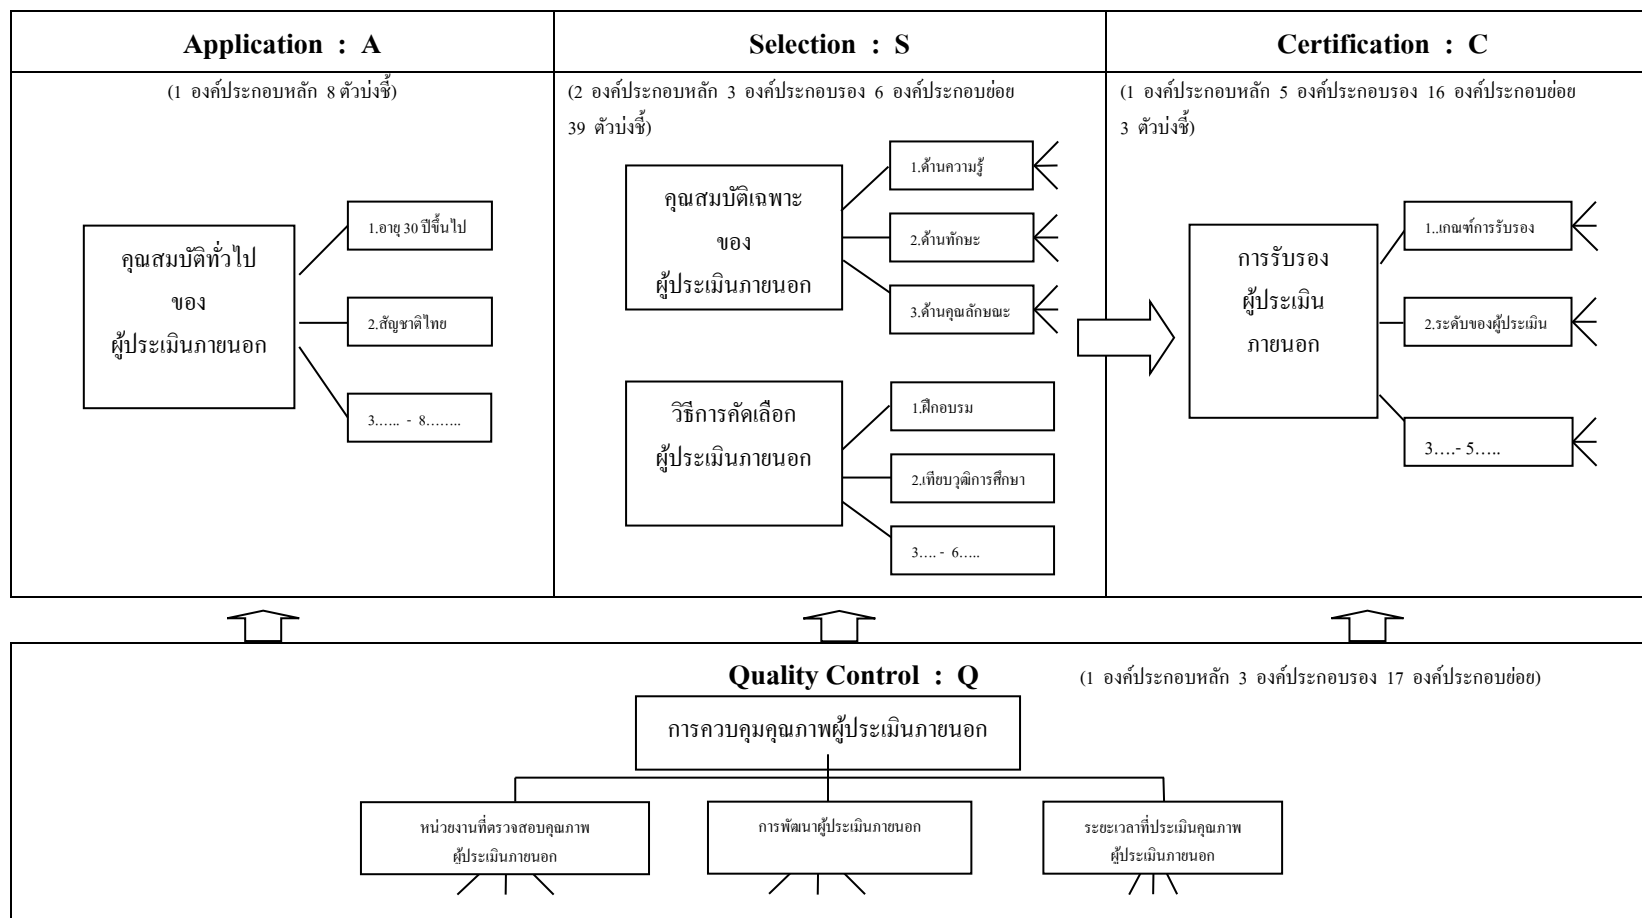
Application : A

(1 องค์ประกอบหลัก 8 ตัวบ่งชี้)

คุณสมบัติทั่วไป ของ ผู้ประเมินภายนอก

1.อายุ 30 ปีขึ้นไป

2.สัญชาติไทย

3…… - 8……..

Selection : S

(2 องค์ประกอบหลัก 3 องค์ประกอบรอง 6 องค์ประกอบย่อย 39 ตัวบ่งชี้)

คุณสมบัติเฉพาะ ของ ผู้ประเมินภายนอก

1.ด้านความรู้

2.ด้านทักษะ

3.ด้านคุณลักษณะ

วิธีการคัดเลือก ผู้ประเมินภายนอก

1.ฝึกอบรม

2.เทียบวุฒิการศึกษา

3…. - 6…..

Certification : C

(1 องค์ประกอบหลัก 5 องค์ประกอบรอง 16 องค์ประกอบย่อย 3 ตัวบ่งชี้)

การรับรอง ผู้ประเมิน ภายนอก

1..เกณฑ์การรับรอง

2.ระดับของผู้ประเมิน

3….- 5…..

Quality Control : Q

(1 องค์ประกอบหลัก 3 องค์ประกอบรอง 17 องค์ประกอบย่อย)

การควบคุมคุณภาพผู้ประเมินภายนอก

หน่วยงานที่ตรวจสอบคุณภาพ ผู้ประเมินภายนอก

การพัฒนาผู้ประเมินภายนอก

ระยะเวลาที่ประเมินคุณภาพ ผู้ประเมินภายนอก